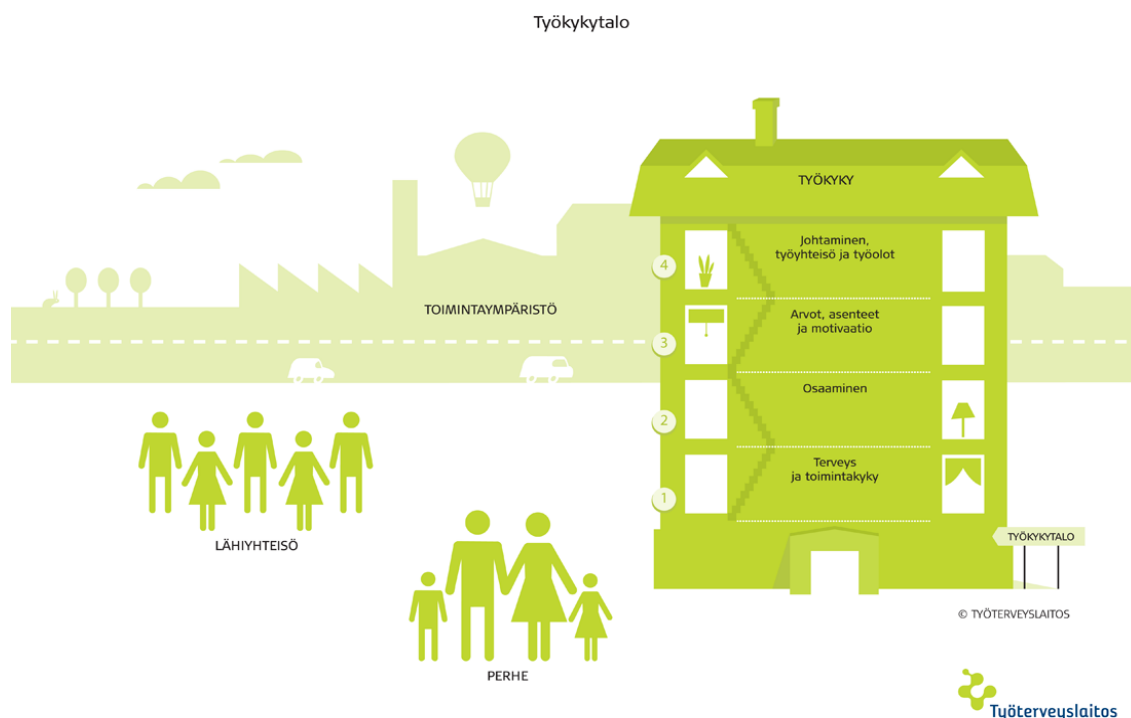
Työkykytalo

TYÖKYKY

4
Johtaminen, työyhteisö ja työolot

TOIMINTAYMPÄRISTÖ

3
Arvot, asenteet ja motivaatio

Osaaminen

2

Terveys ja toimintakyky

1

LÄHIYHTEISÖ

TYÖKYKYTALO

© TYÖTERVEYSLAITOS

PERHE

Työterveyslaitos